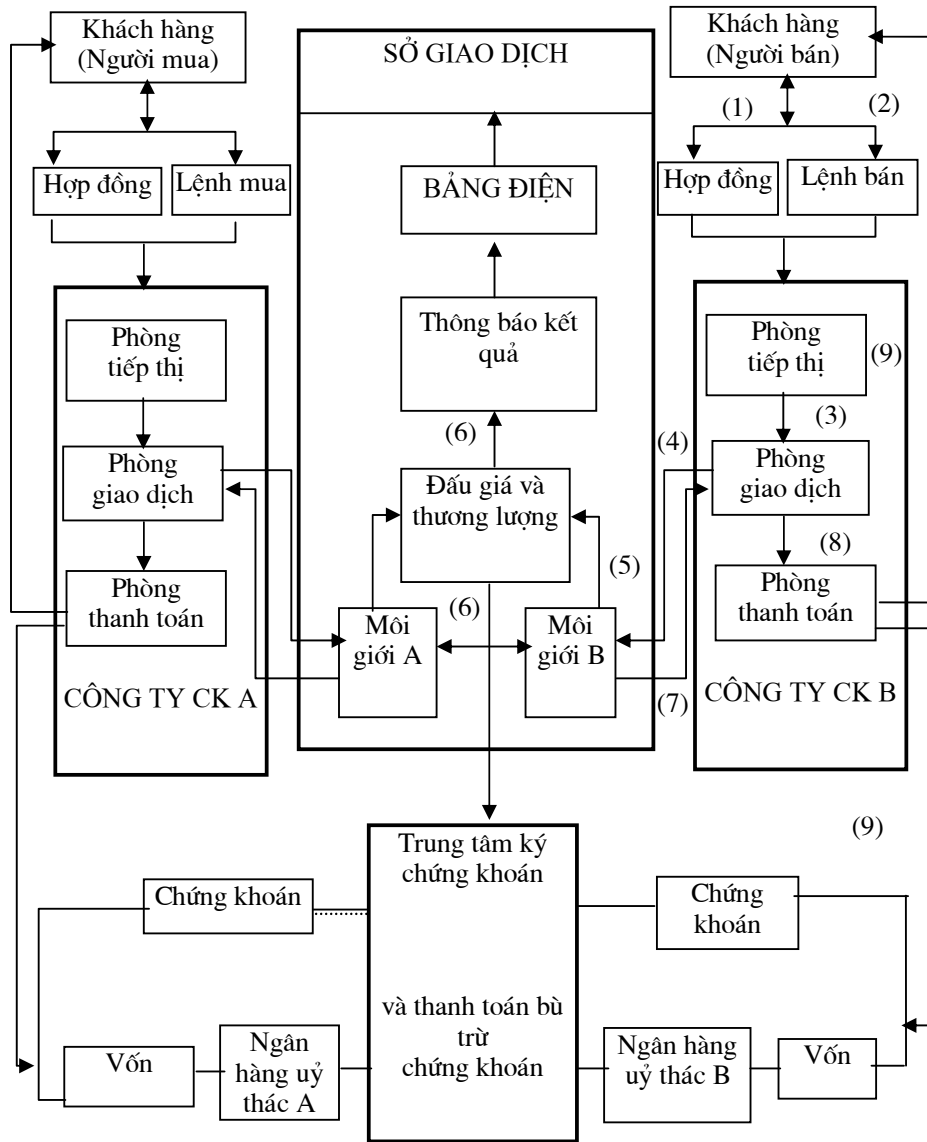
Khách hàng (Người mua)

Hợp đồng

Lệnh mua

Phòng tiếp thị

Phòng giao dịch

Phòng thanh toán

CÔNG TY CK A

SỞ GIAO DỊCH

BẢNG ĐIỆN

Thông báo kết quả

(6)

Đấu giá và thương lượng

(6)

(5)

Môi giới A

Môi giới B

Khách hàng (Người bán)

(1)

(2)

Hợp đồng

Lệnh bán

Phòng tiếp thị

(9)

(3)

(4)

Phòng giao dịch

(8)

Phòng thanh toán

(7)

CÔNG TY CK B

(9)

Trung tâm ký chứng khoán

và thanh toán bù trừ chứng khoán

Chứng khoán

Vốn

Ngân hàng uỷ thác A

Chứng khoán

Ngân hàng uỷ thác B

Vốn